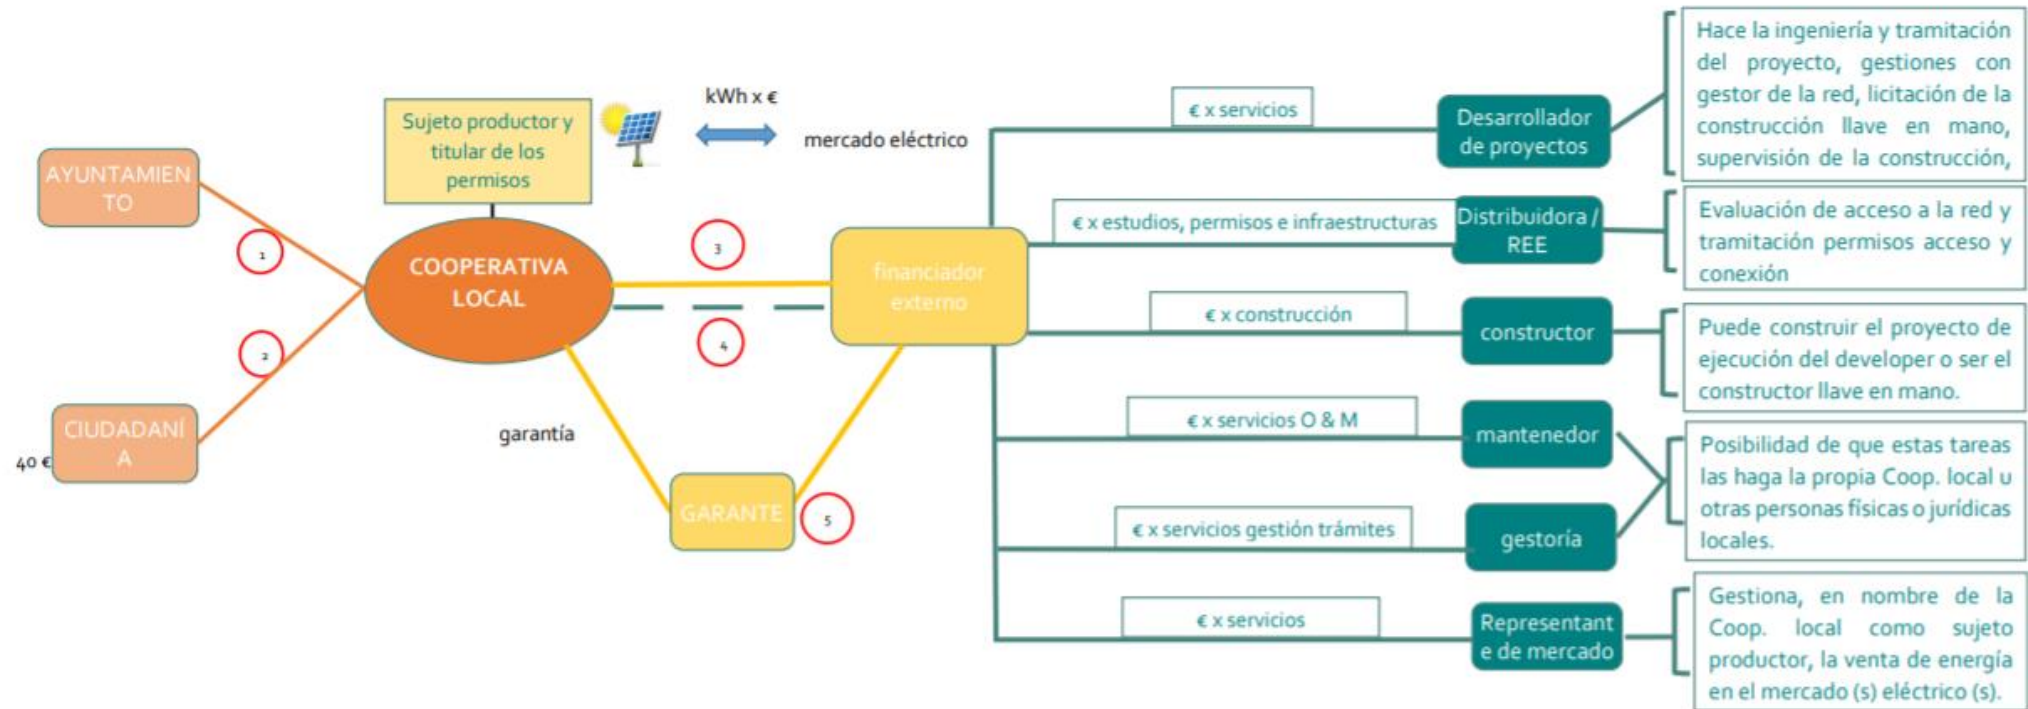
AYUNTAMIENTO

40 € CIUDADANÍA

1

2

Sujeto productor y titular de los permisos

kWh x €

mercado eléctrico

COOPERATIVA LOCAL

3

4

garantía

GARANTE

5

financiador externo

€ x servicios

Desarrollador de proyectos

Hace la ingeniería y tramitación del proyecto, gestiones con gestor de la red, licitación de la construcción llave en mano, supervisión de la construcción,

€ x estudios, permisos e infraestructuras

Distribuidora / REE

Evaluación de acceso a la red y tramitación permisos acceso y conexión

€ x construcción

constructor

Puede construir el proyecto de ejecución del developer o ser el constructor llave en mano.

€ x servicios O & M

mantenedor

€ x servicios gestión trámites

gestoría

Posibilidad de que estas tareas las haga la propia Coop. local u otras personas físicas o jurídicas locales.

€ x servicios

Representante de mercado

Gestiona, en nombre de la Coop. local como sujeto productor, la venta de energía en el mercado (s) eléctrico (s).